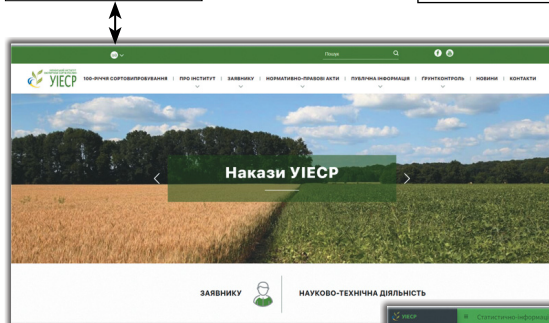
UA
Пошук
УІЕСР
100-РІЧЧЯ СОРТОВИПРОБУВАННЯ | ПРО ІНСТИТУТ | ЗАЯВНИКУ | НОРМАТИВНО-ПРАВОВІ АКТИ | ПУБЛІЧНА ІНФОРМАЦІЯ | ҐРУНТКОНТРОЛЬ | НОВИНИ | КОНТАКТИ
Накази УІЕСР
ЗАЯВНИКУ
НАУКОВО-ТЕХНІЧНА ДІЯЛЬНІСТЬ
УІЕСР
Статистична інформац